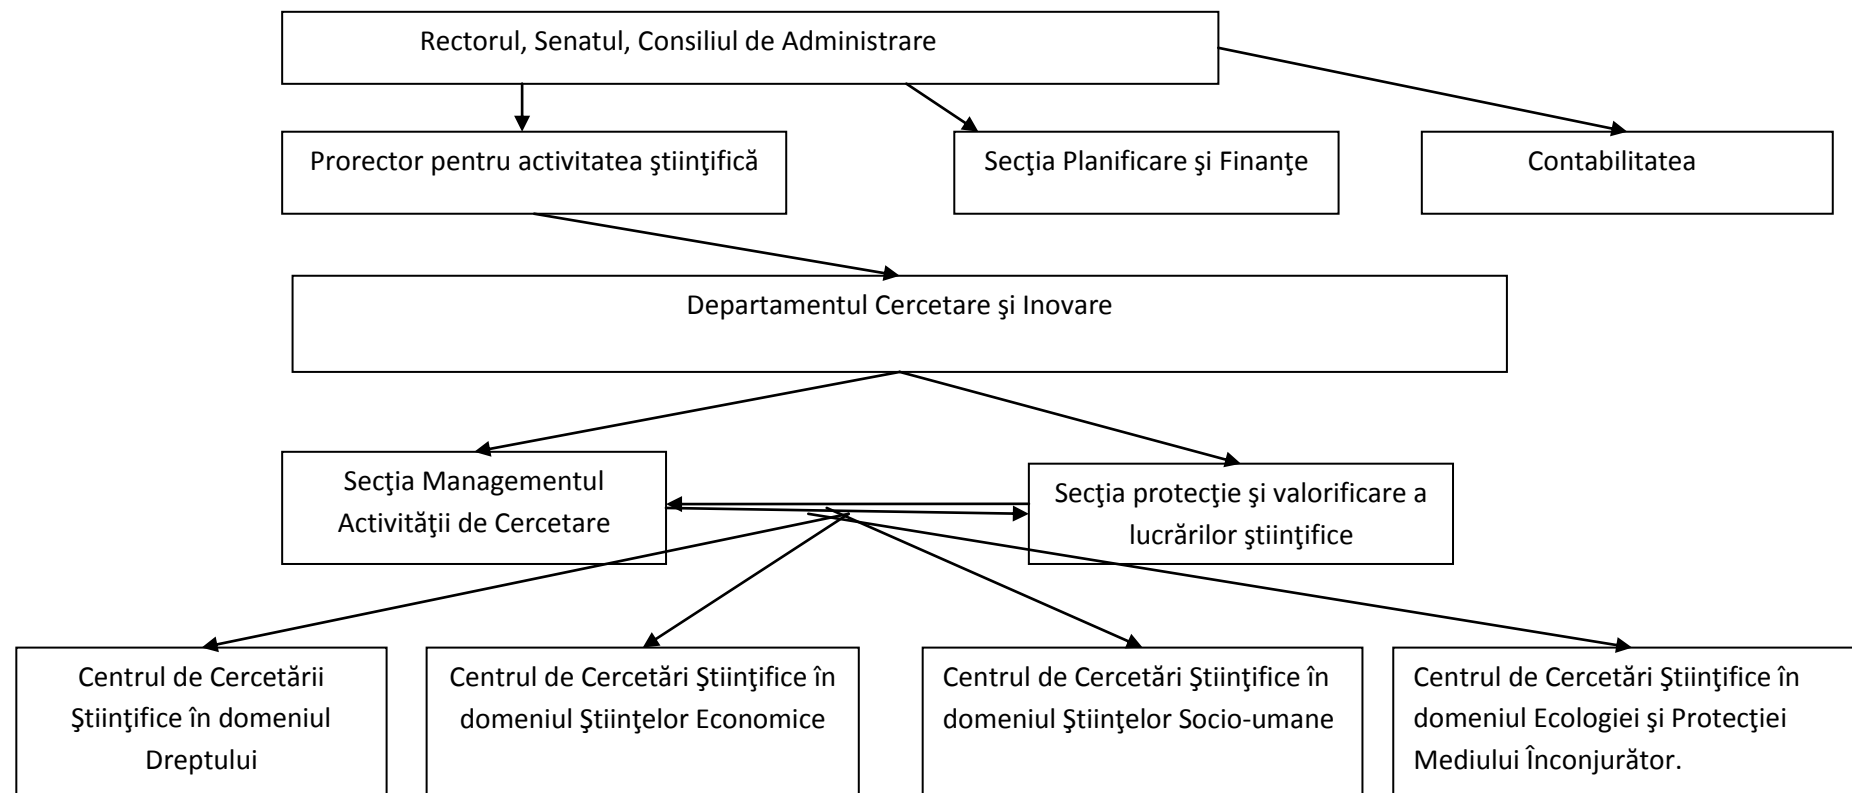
Rectorul, Senatul, Consiliul de Administrare

Prorector pentru activitatea ştiinţifică

Secţia Planificare şi Finanţe

Contabilitatea

Departamentul Cercetare şi Inovare

Secţia Managementul Activităţii de Cercetare

Secţia protecţie şi valorificare a lucrărilor ştiinţifice

Centrul de Cercetării Ştiinţifice în domeniul Dreptului

Centrul de Cercetări Ştiinţifice în domeniul Ştiinţelor Economice

Centrul de Cercetări Ştiinţifice în domeniul Ştiinţelor Socio-umane

Centrul de Cercetări Ştiinţifice în domeniul Ecologiei şi Protecţiei Mediului Înconjurător.